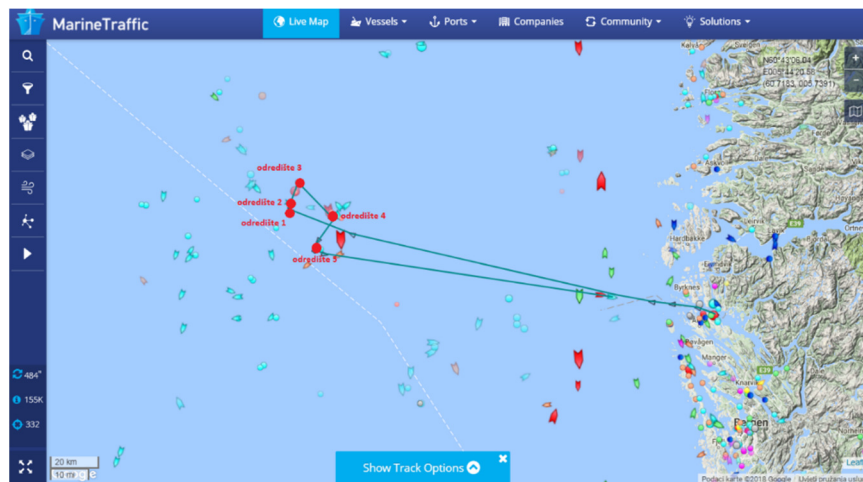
MarineTraffic
Live Map
Vessels
Ports
Companies
Community
Solutions

N60°43'06.04
E005°44'20.5
(60.7183, 005.7391)

odredište 3
odredište 2
odredište 1
odredište 4
odredište 5

Hardbakke
Byrknes
Manger
Knarvik
Bergen
E39

484"
155K
332

20 km
10 nmi

Show Track Options

Podaci karte ©2018 Google Uvjeti pružanja usl